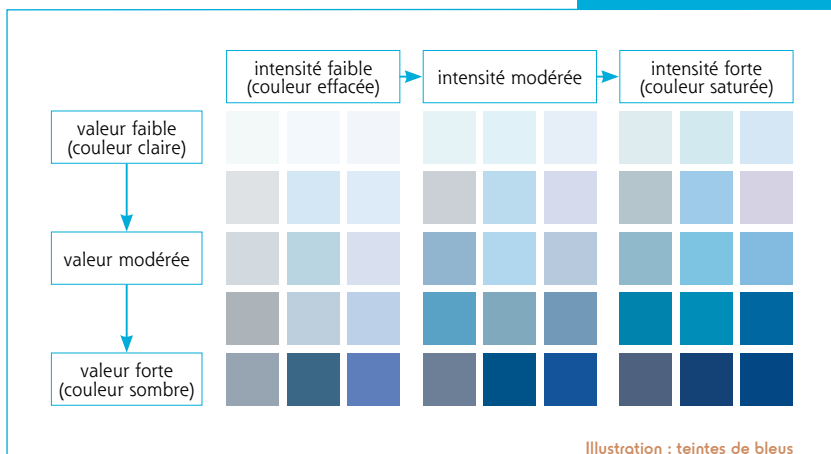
intensité faible (couleur effacée)

intensité modérée

intensité forte (couleur saturée)

valeur faible (couleur claire)

valeur modérée

valeur forte (couleur sombre)

Illustration : teintes de bleus